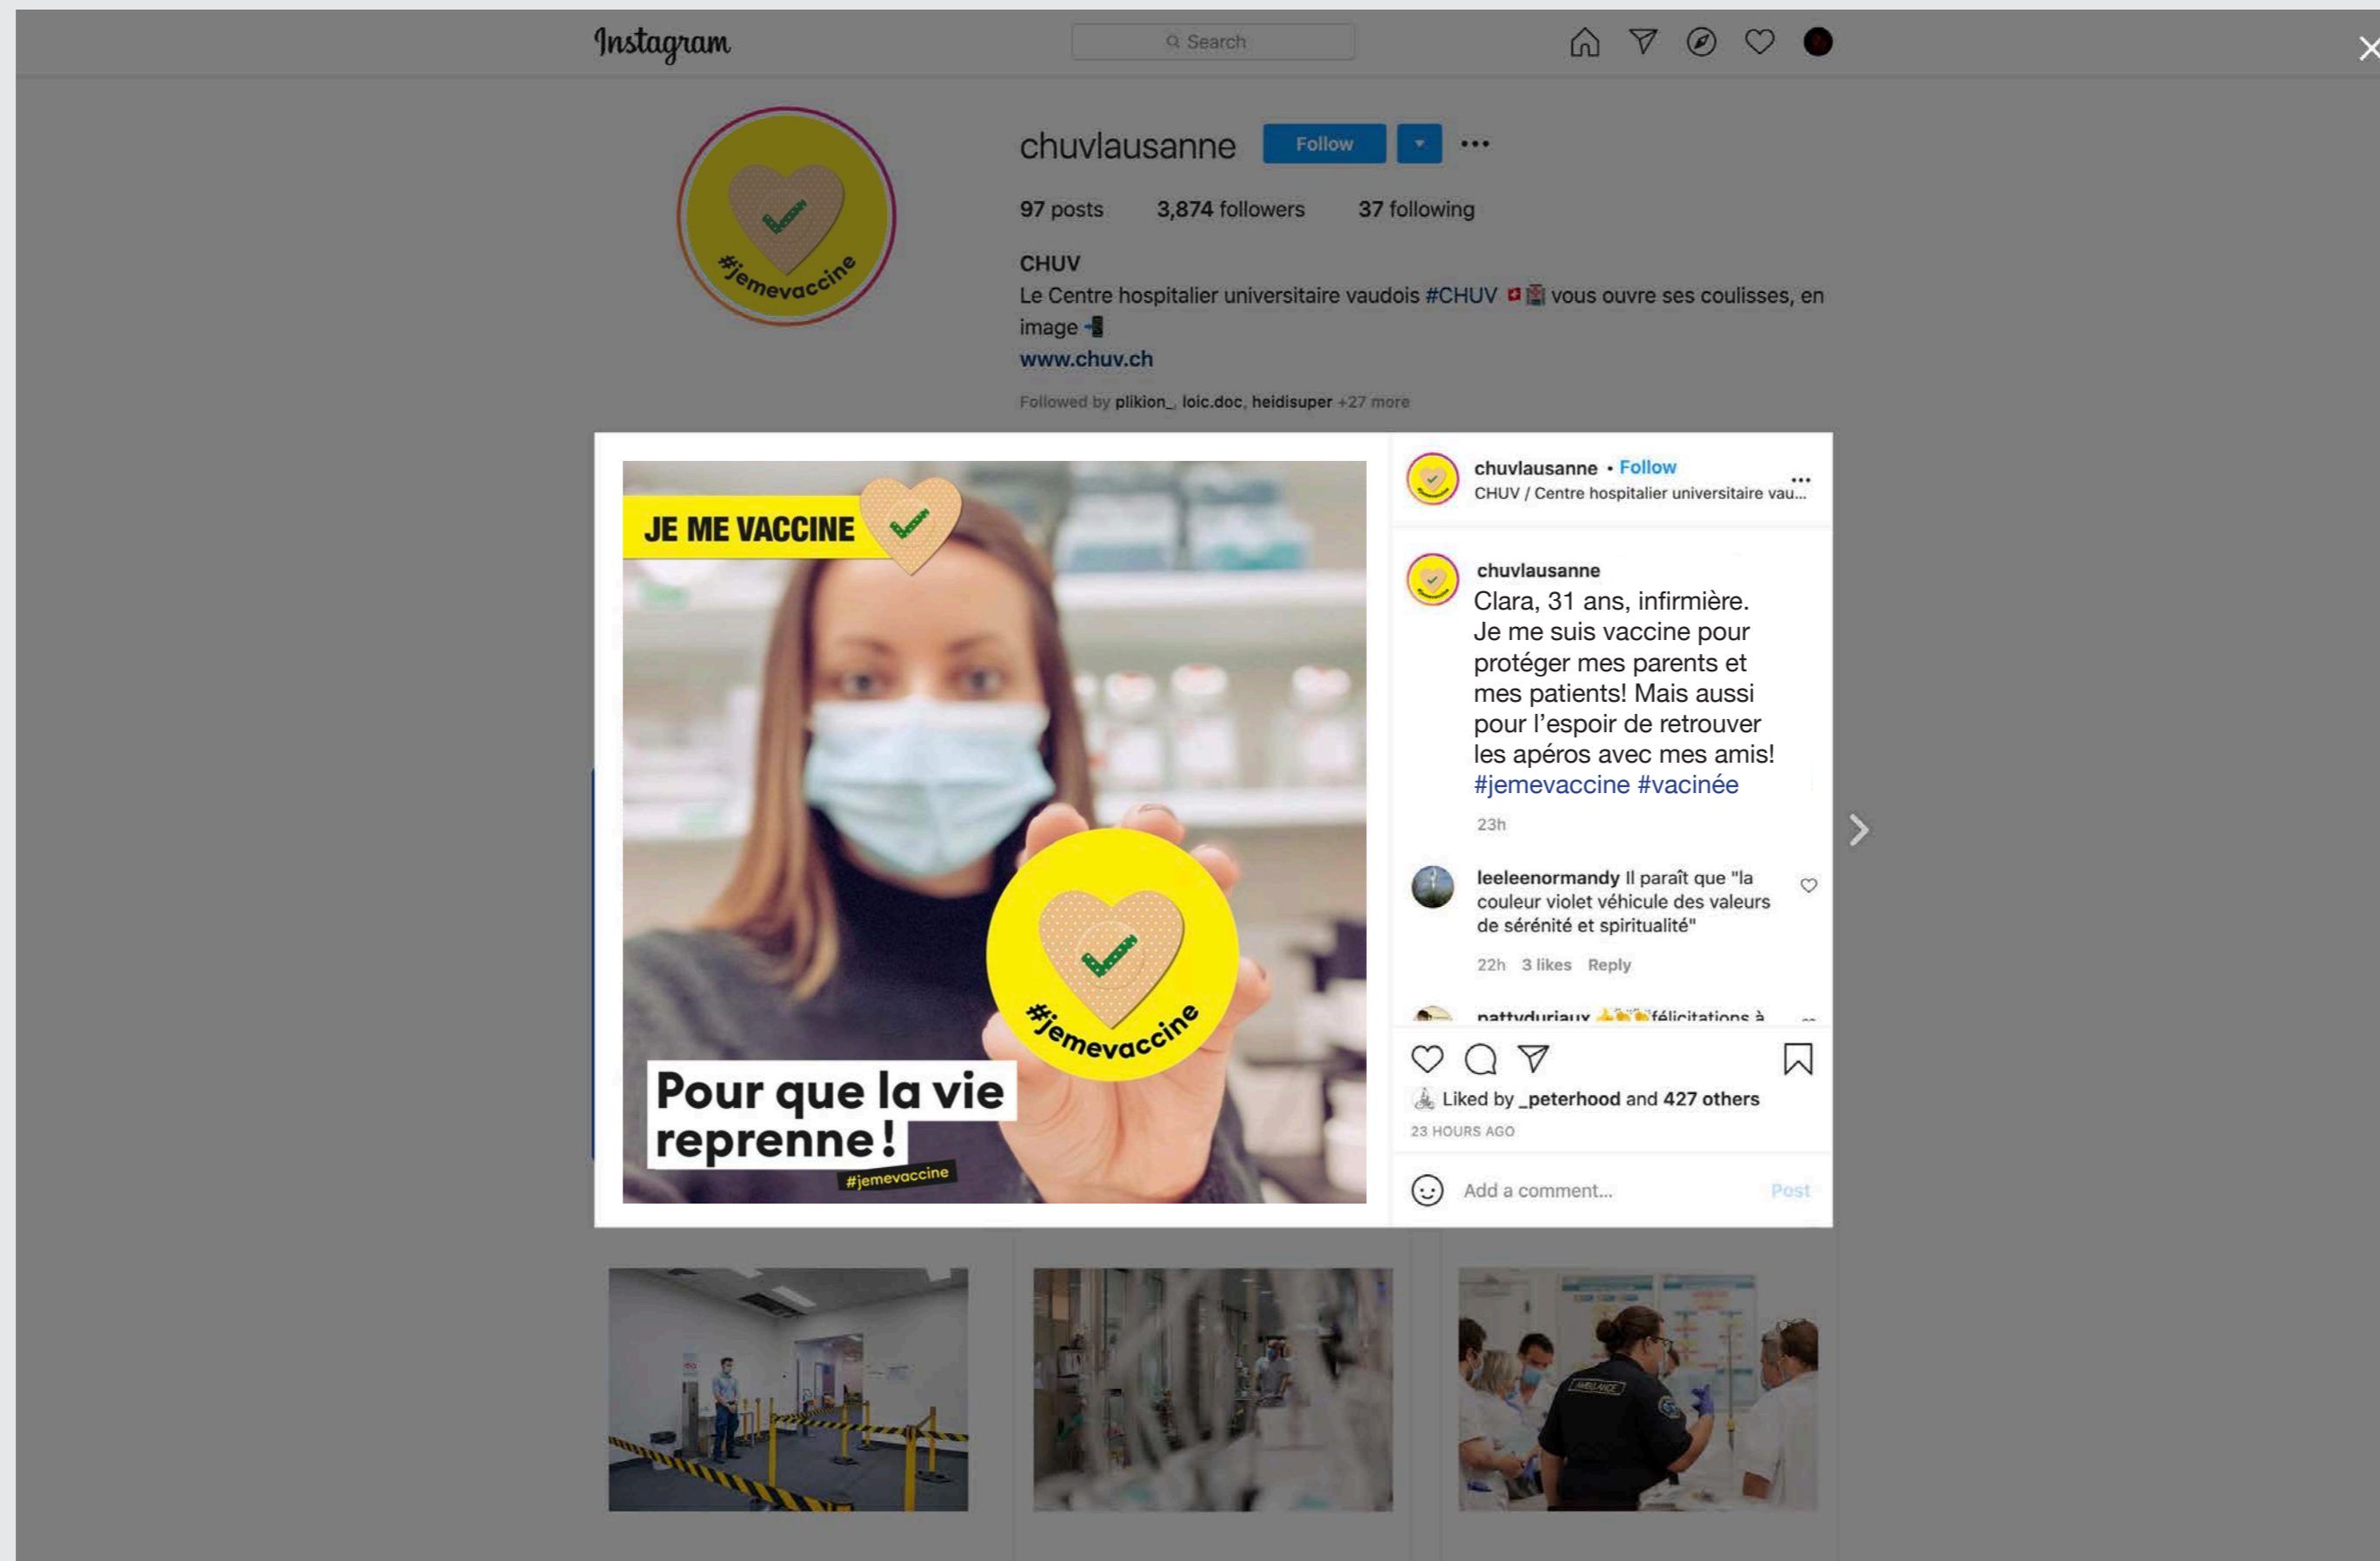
Instagram

Search

#jemevaccine

chuvlausanne Follow ▾ ···

97 posts 3,874 followers 37 following

CHUV
Le Centre hospitalier universitaire vaudois #CHUV 🇨🇭🏥 vous ouvre ses coulisses, en image 📲
www.chuv.ch

Followed by plikion_, loic.doc, heidisuper +27 more

JE ME VACCINE

#jemevaccine

Pour que la vie reprenne !

#jemevaccine

chuvlausanne • Follow ···
CHUV / Centre hospitalier universitaire vau...

chuvlausanne
Clara, 31 ans, infirmière.
Je me suis vaccine pour protéger mes parents et mes patients! Mais aussi pour l'espoir de retrouver les apéros avec mes amis!
#jemevaccine #vacinée

23h

leeleenormandy Il paraît que "la couleur violet véhicule des valeurs de sérénité et spiritualité"

22h 3 likes Reply

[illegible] félicitations à

Liked by _peterhood and 427 others

23 HOURS AGO

Add a comment...

Post

AMBULANCE